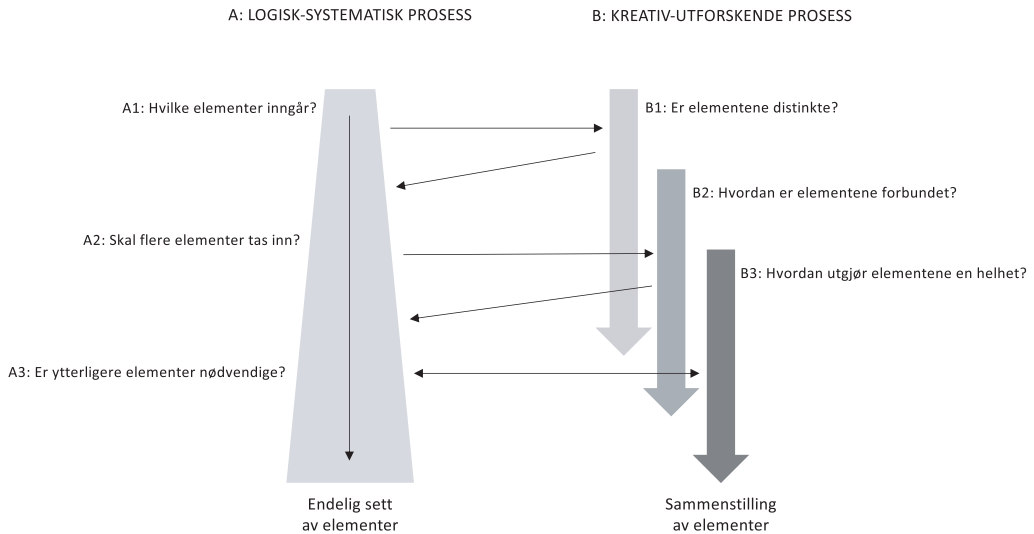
A: LOGISK-SYSTEMATISK PROSESS

B: KREATIV-UTFORSKENDE PROSESS

A1: Hvilke elementer inngår?

B1: Er elementene distinkte?

B2: Hvordan er elementene forbundet?

A2: Skal flere elementer tas inn?

B3: Hvordan utgjør elementene en helhet?

A3: Er ytterligere elementer nødvendige?

Endelig sett av elementer

Sammenstilling av elementer